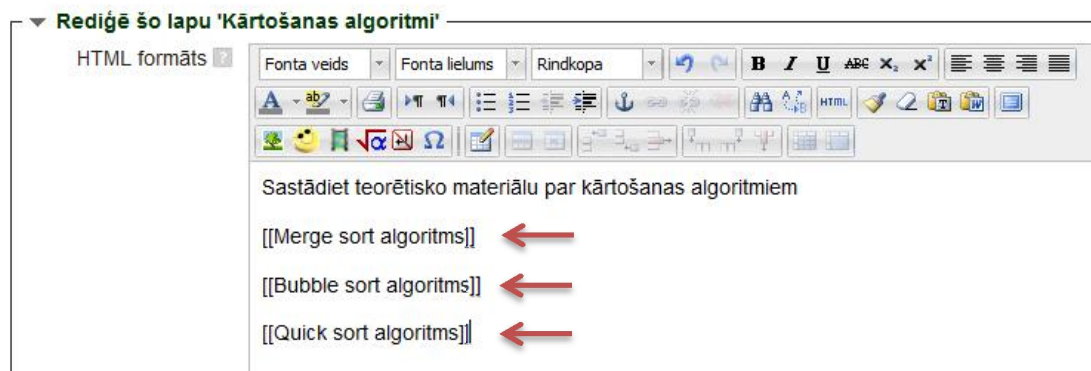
Rediģē šo lapu 'Kārtošanas algoritmi'

HTML formāts

Fonta veids | Fonta lielums | Rindkopa

B I U ABC $x_2$ $x^2$

HTML

Sastādiet teorētisko materiālu par kārtošanas algoritmiem

[[Merge sort algoritms]]

[[Bubble sort algoritms]]

[[Quick sort algoritms]]